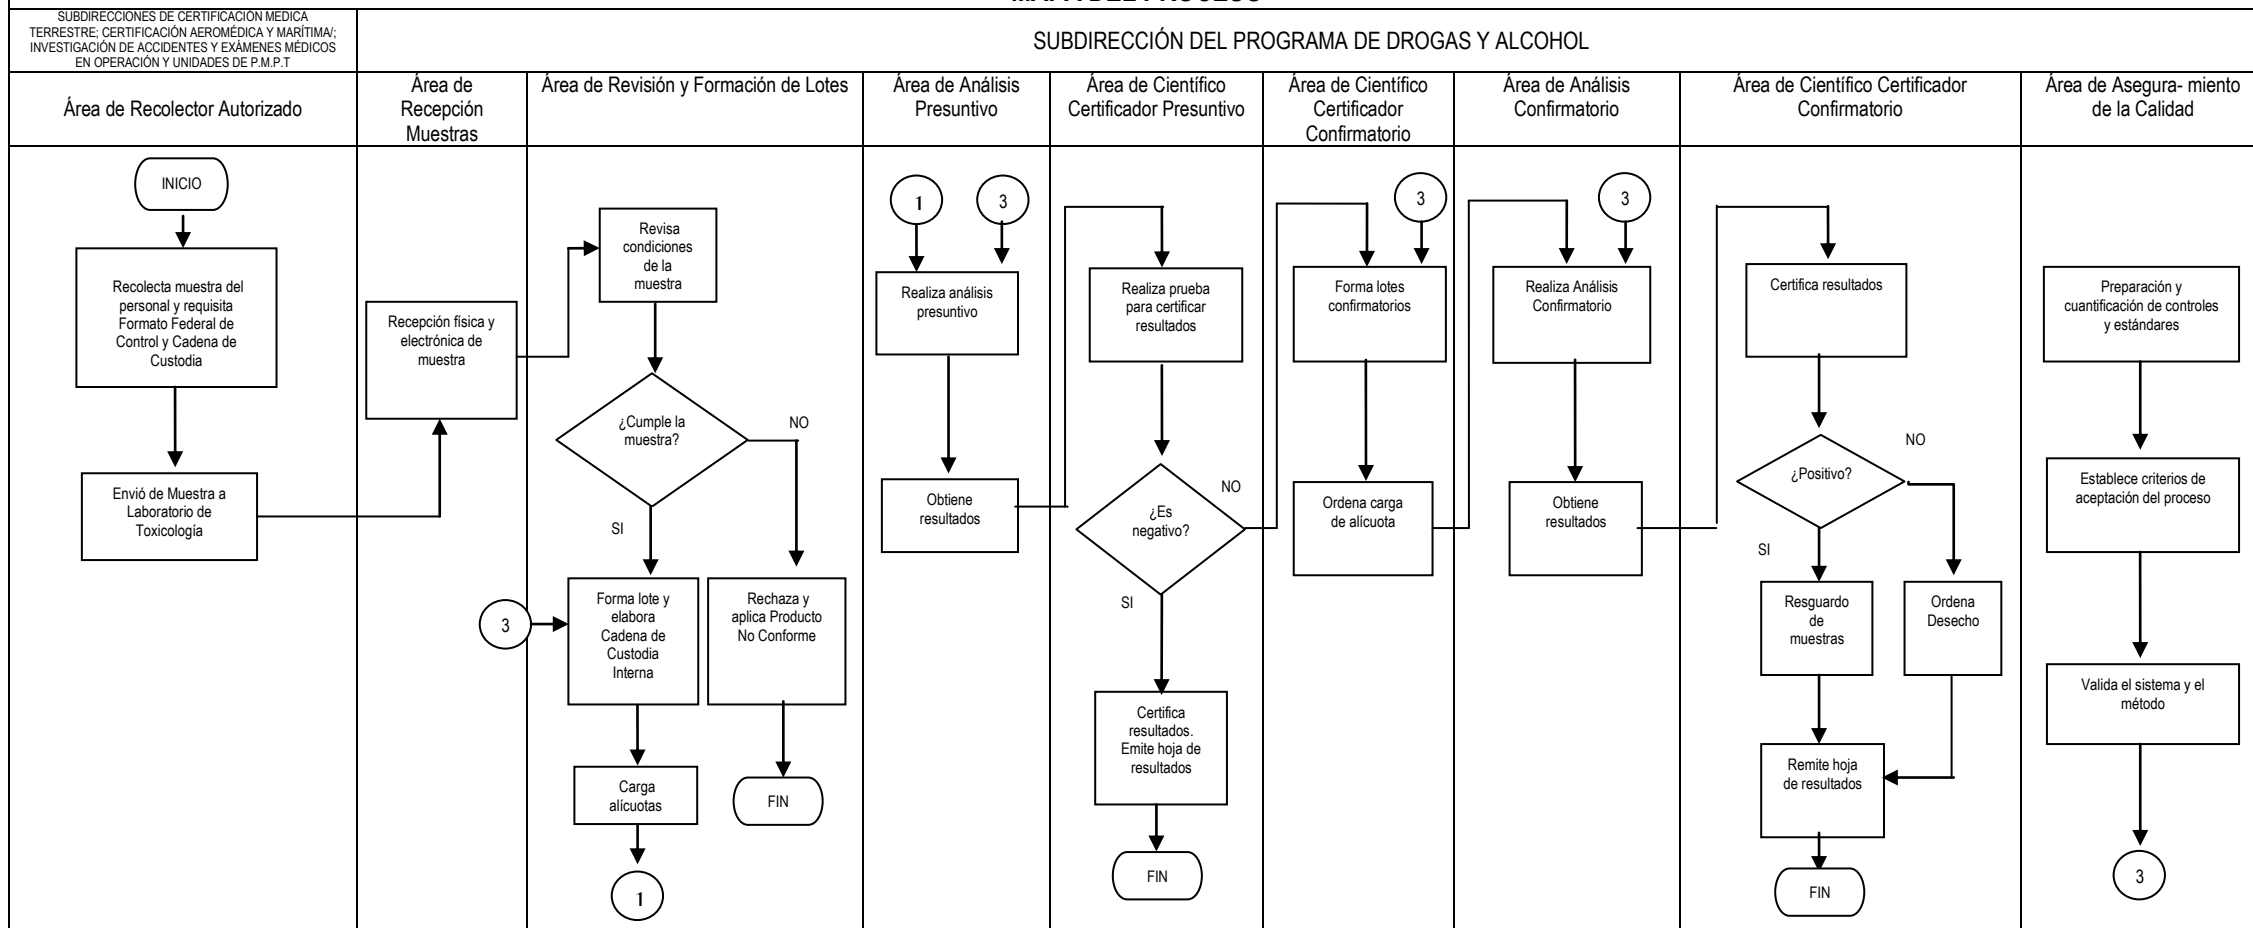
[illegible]

SUBDIRECCIONES DE CERTIFICACIÓN MEDICA TERRESTRE; CERTIFICACIÓN AEROMÉDICA Y MARÍTIMA/; INVESTIGACIÓN DE ACCIDENTES Y EXÁMENES MÉDICOS EN OPERACIÓN Y UNIDADES DE P.M.P.T

SUBDIRECCIÓN DEL PROGRAMA DE DROGAS Y ALCOHOL

Área de Recolector Autorizado

Área de Recepción Muestras

Área de Revisión y Formación de Lotes

Área de Análisis Presuntivo

Área de Científico Certificador Presuntivo

Área de Científico Certificador Confirmatorio

Área de Análisis Confirmatorio

Área de Científico Certificador Confirmatorio

Área de Asegura- miento de la Calidad

INICIO

Recolecta muestra del personal y requisita Formato Federal de Control y Cadena de Custodia

Envió de Muestra a Laboratorio de Toxicología

Recepción física y electrónica de muestra

Revisa condiciones de la muestra

¿Cumple la muestra?

NO

SI

Forma lote y elabora Cadena de Custodia Interna

3

Rechaza y aplica Producto No Conforme

Carga alícuotas

FIN

1

1

3

Realiza análisis presuntivo

Obtiene resultados

Realiza prueba para certificar resultados

¿Es negativo?

NO

SI

Certifica resultados. Emite hoja de resultados

FIN

3

Forma lotes confirmatorios

Ordena carga de alícuota

3

Realiza Análisis Confirmatorio

Obtiene resultados

Certifica resultados

¿Positivo?

NO

SI

Resguardo de muestras

Ordena Desecho

Remite hoja de resultados

FIN

Preparación y cuantificación de controles y estándares

Establece criterios de aceptación del proceso

Valida el sistema y el método

3